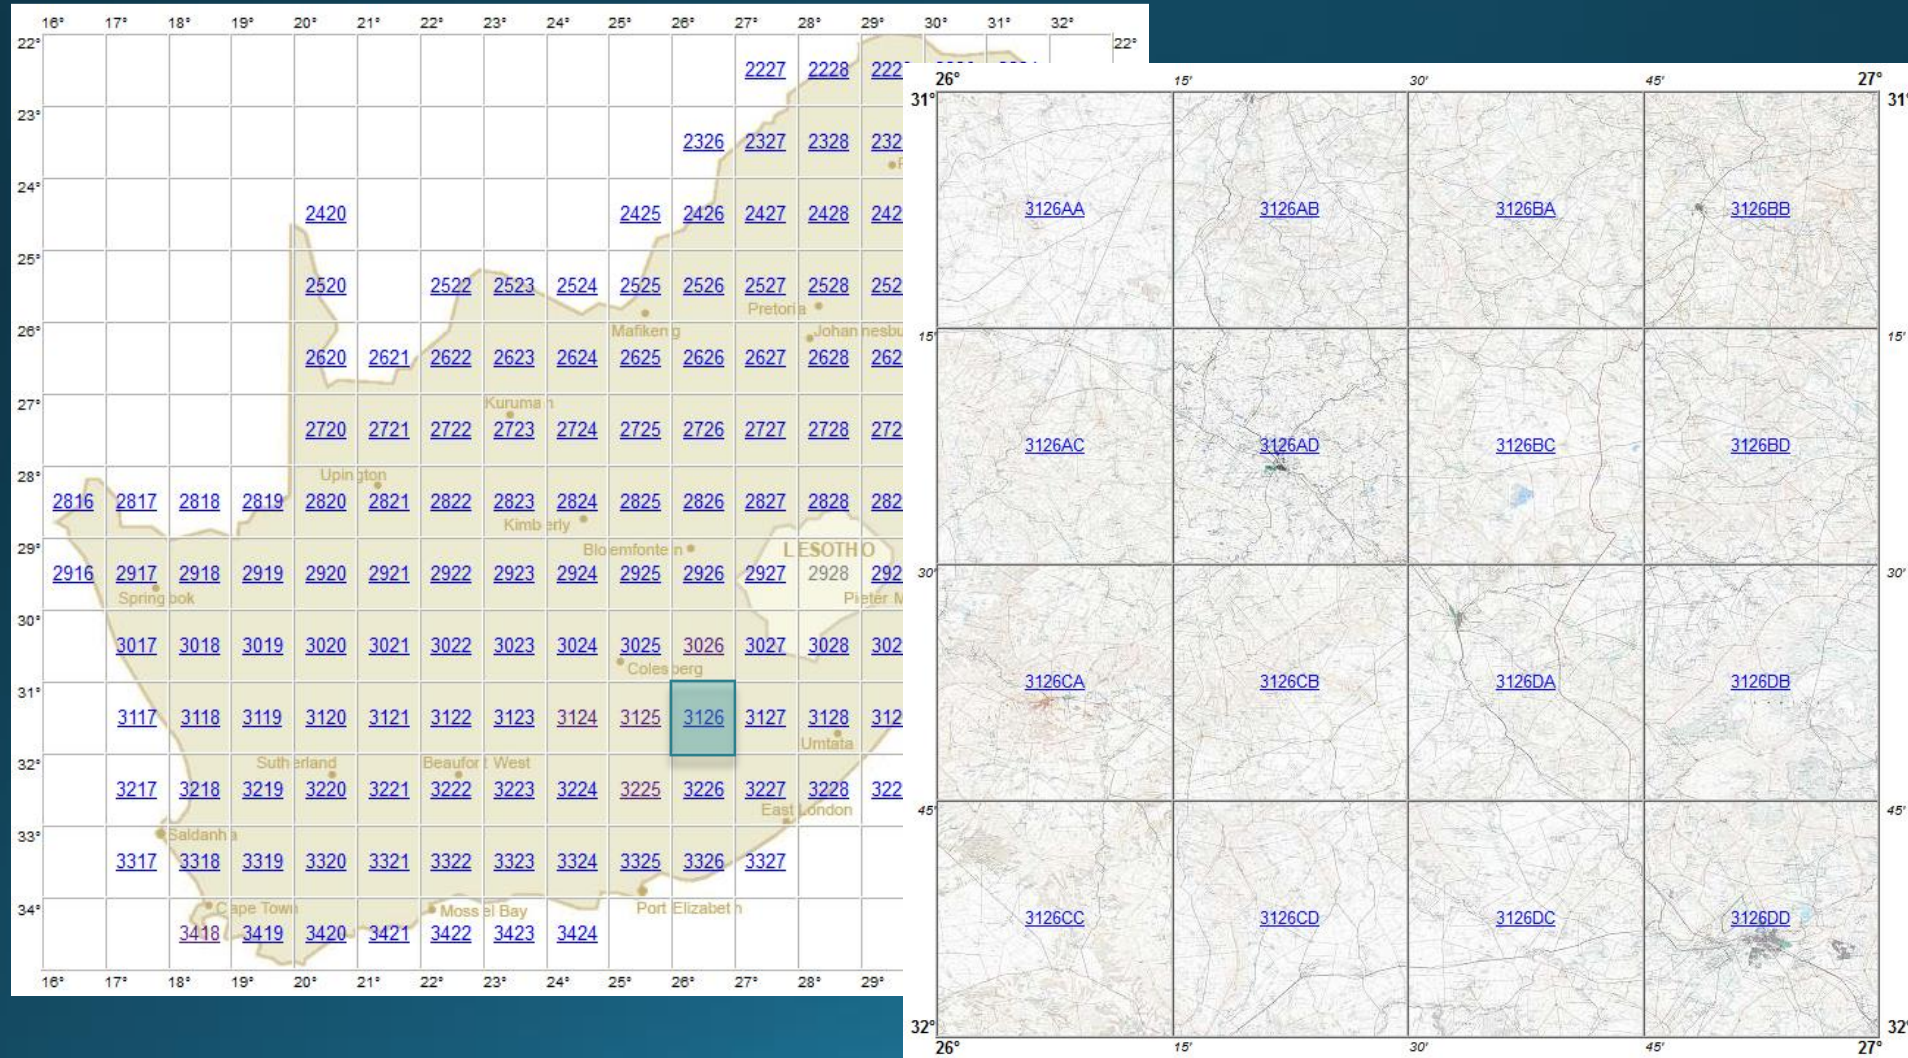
16° 17° 18° 19° 20° 21° 22° 23° 24° 25° 26° 27° 28° 29° 30° 31° 32°

22° 22°

2227 2228 222

23°

2326 2327 2328 232

24°

2420 2425 2426 2427 2428 242

25°

2520 2522 2523 2524 2525 2526 2527 2528 252

Pretoria

26°

Mafikeng Johannesbu

2620 2621 2622 2623 2624 2625 2626 2627 2628 262

27°

Kuruman

2720 2721 2722 2723 2724 2725 2726 2727 2728 272

28°

Upington

2816 2817 2818 2819 2820 2821 2822 2823 2824 2825 2826 2827 2828 282

Kimberly

29°

Bloemfontein LESOTHO

2916 2917 2918 2919 2920 2921 2922 2923 2924 2925 2926 2927 2928 292

Springbok Pieter M

30°

3017 3018 3019 3020 3021 3022 3023 3024 3025 3026 3027 3028 302

Colesberg

31°

3117 3118 3119 3120 3121 3122 3123 3124 3125 3126 3127 3128 312

Umtata

32°

Sutherland Beaufort West

3217 3218 3219 3220 3221 3222 3223 3224 3225 3226 3227 3228 322

East London

33°

Saldanha

3317 3318 3319 3320 3321 3322 3323 3324 3325 3326 3327

34°

Cape Town Mossel Bay Port Elizabeth

3418 3419 3420 3421 3422 3423 3424

16° 17° 18° 19° 20° 21° 22° 23° 24° 25° 26° 27° 28° 29°

26° 15' 30' 45' 27°

31° 31°

3126AA 3126AB 3126BA 3126BB

15' 15'

3126AC 3126AD 3126BC 3126BD

30' 30'

3126CA 3126CB 3126DA 3126DB

45' 45'

3126CC 3126CD 3126DC 3126DD

32° 32°

26° 15' 30' 45' 27°